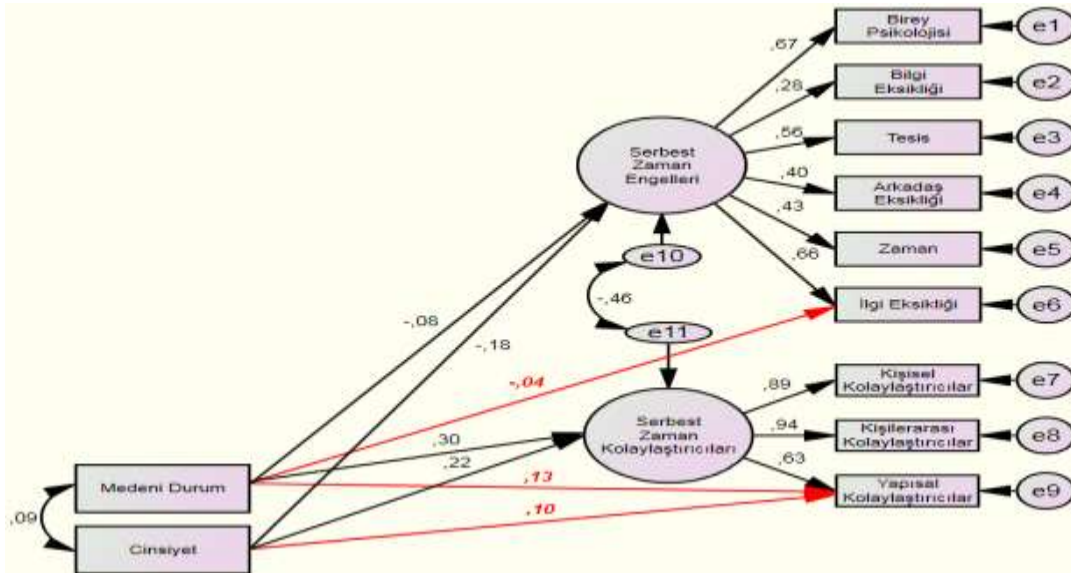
Birey Psikolojisi
e1
Bilgi Eksikliği
e2
Tesis
e3
Arkadaş Eksikliği
e4
Zaman
e5
İlgi Eksikliği
e6
Kişisel Kolaylaştırıcılar
e7
Kişilerarası Kolaylaştırıcılar
e8
Yapısal Kolaylaştırıcılar
e9
,67
,28
,56
,40
,43
,66
Serbest Zaman Engelleri
e10
-,46
e11
Serbest Zaman Kolaylaştırıcıları
,89
,94
,63
-,08
-,18
-,04
,30
,22
,13
,10
,09
Medeni Durum
Cinsiyet